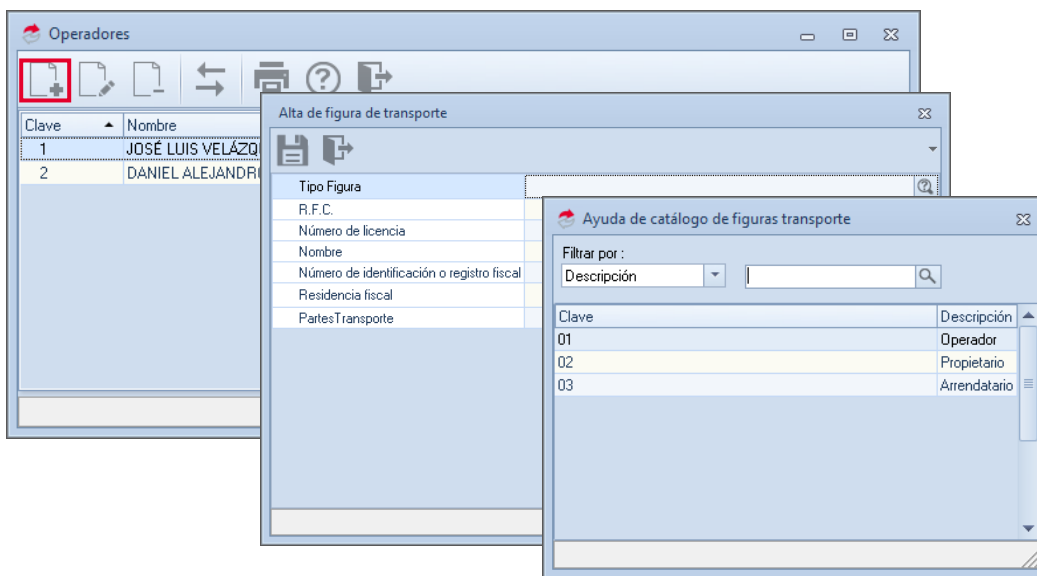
Operadores

| Clave | Nombre |
|---|---|
| 1 | JOSÉ LUIS VELÁZQ |
| 2 | DANIEL ALEJANDR |

Alta de figura de transporte

Tipo Figura
R.F.C.
Número de licencia
Nombre
Número de identificación o registro fiscal
Residencia fiscal
PartesTransporte

Ayuda de catálogo de figuras transporte

Filtrar por :
Descripción

| Clave | Descripción |
|---|---|
| 01 | Operador |
| 02 | Propietario |
| 03 | Arrendatario |